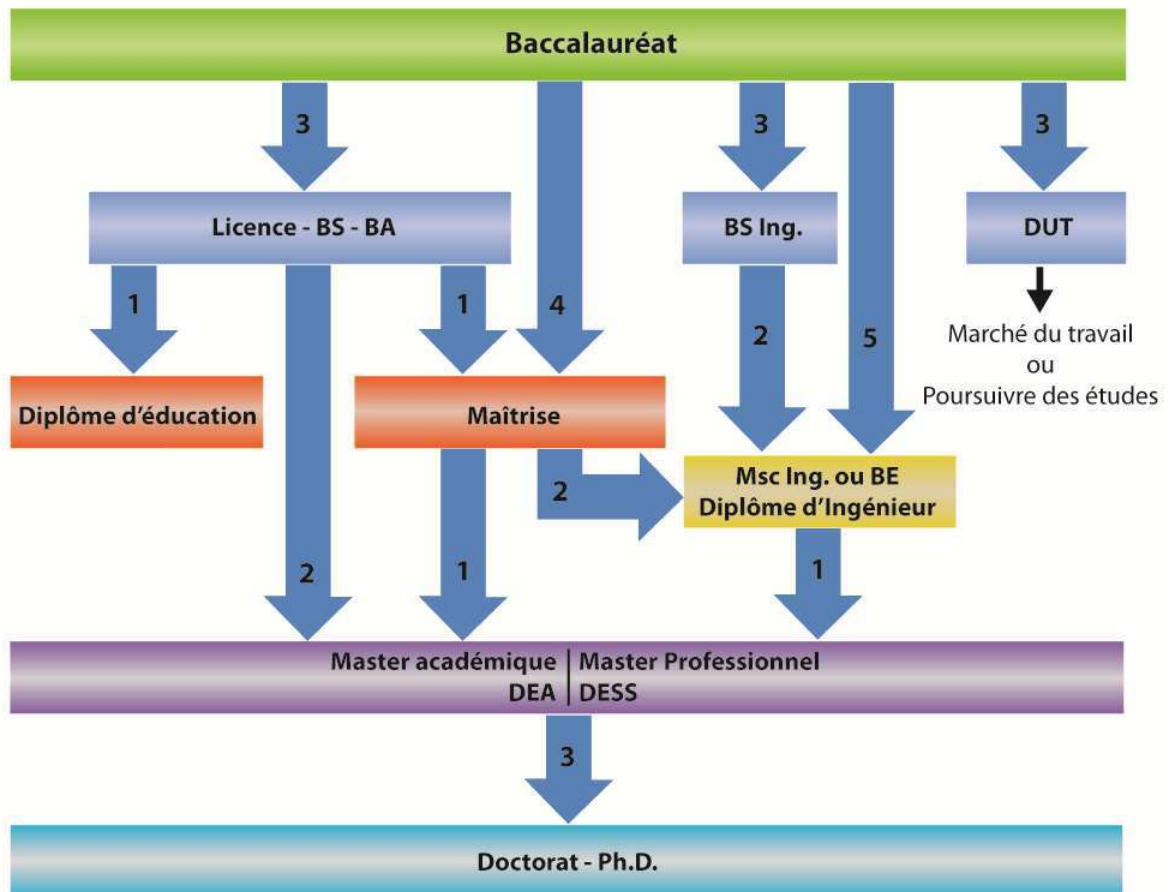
Baccalauréat

3

3

3

Licence - BS - BA

BS Ing.

DUT

1

1

4

2

5

Marché du travail
ou
Poursuivre des études

Diplôme d'éducation

Maîtrise

2

Msc Ing. ou BE
Diplôme d'Ingénieur

2

1

1

Master académique | Master Professionnel
DEA | DESS

3

Doctorat - Ph.D.